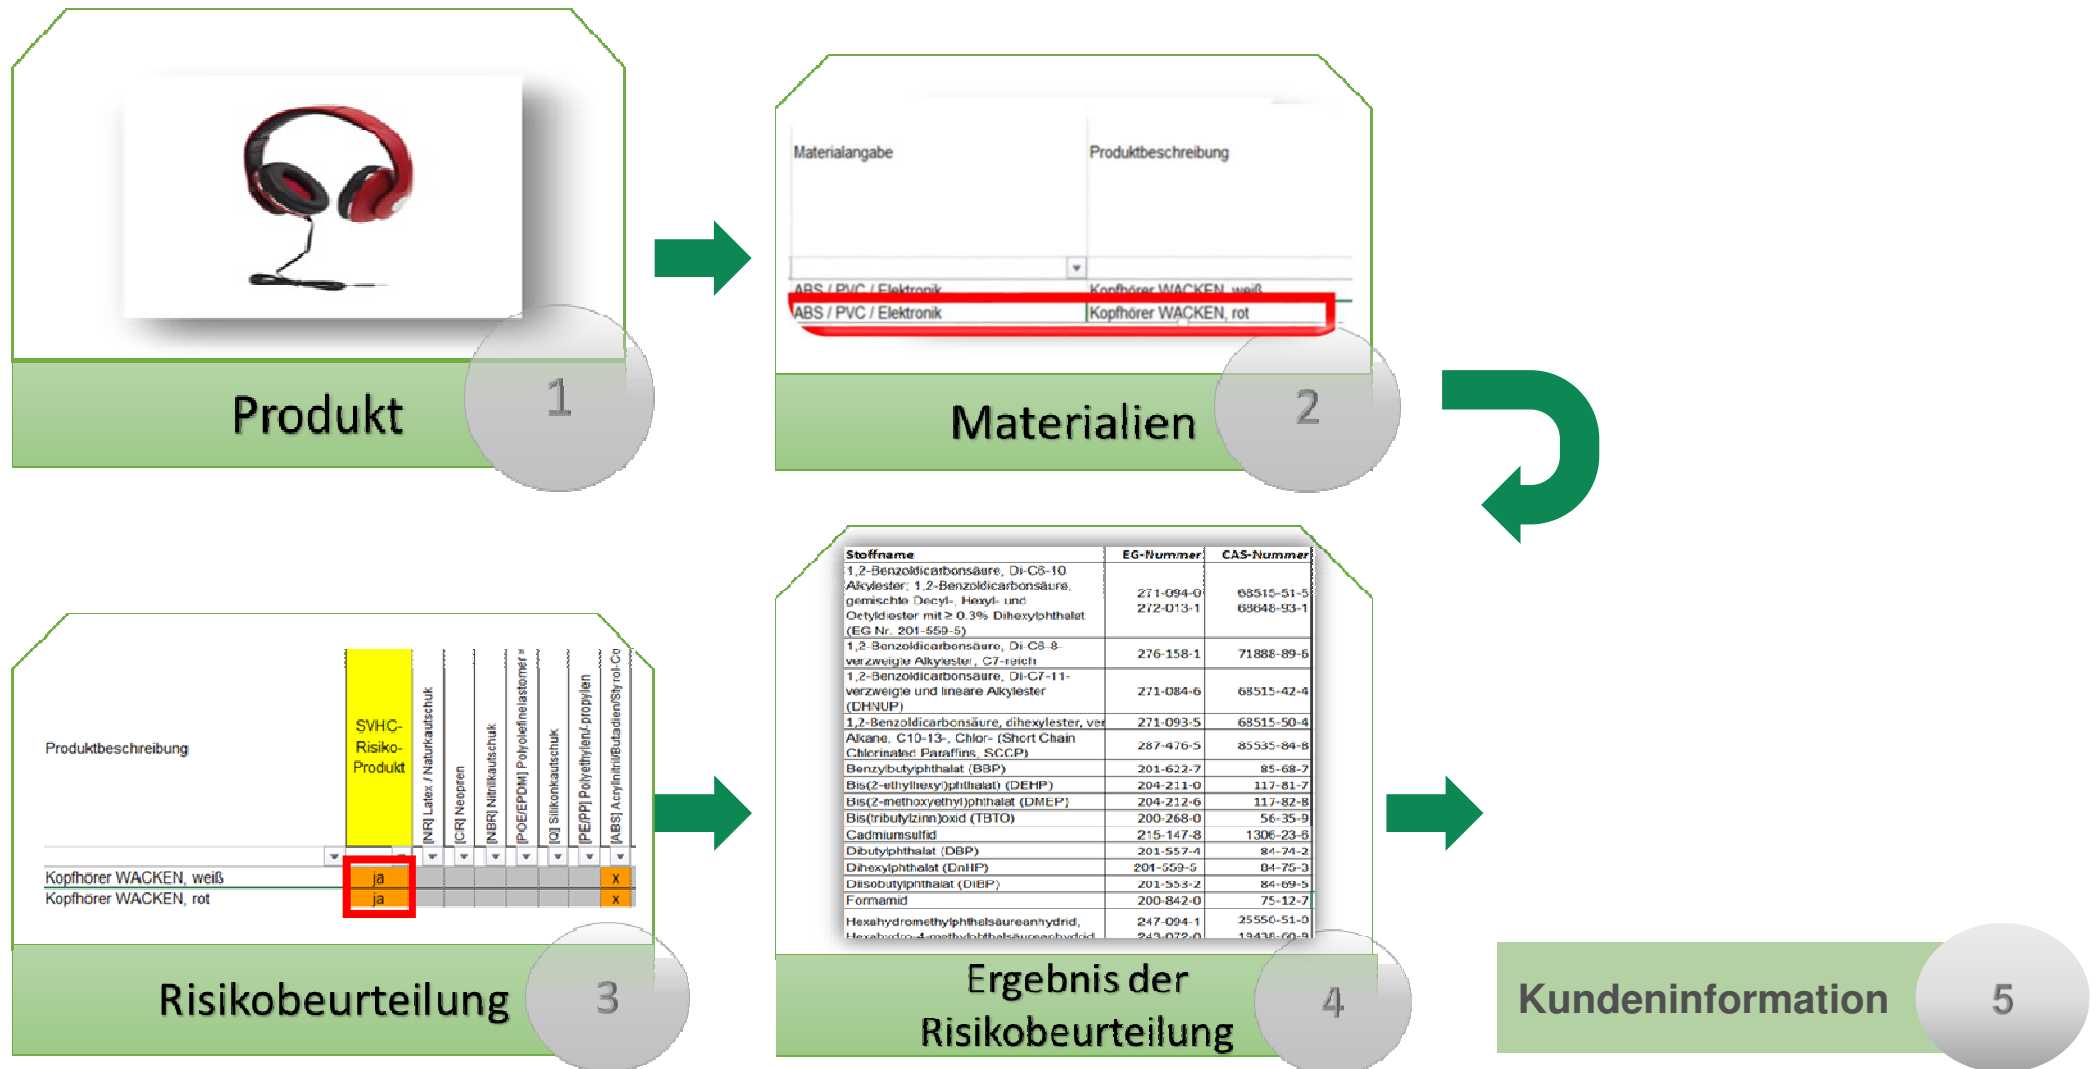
Produkt
1

Materialangabe | Produktbeschreibung
ABS / PVC / Elektronik | Kopfhörer WACKEN, weiß
ABS / PVC / Elektronik | Kopfhörer WACKEN, rot

Materialien
2

Produktbeschreibung
SVHC-Risiko-Produkt
[NR] Latex / Naturkautschuk
[CR] Neopren
[NBR] Nitrilkautschuk
[POE/EPDM] Polyolefinelastomer
[Q] Silikonkautschuk
[PE/PP] Polyethylen/-propylen
[ABS] Acrylnitril/Butadien/Styrol-Co

| Produktbeschreibung | SVHC-Risiko-Produkt | | | | | | | |
|---|---|---|---|---|---|---|---|---|
| Kopfhörer WACKEN, weiß | ja | | | | | | | x |
| Kopfhörer WACKEN, rot | ja | | | | | | | x |

Risikobeurteilung
3

| Stoffname | EG-Nummer | CAS-Nummer |
|---|---|---|
| 1,2-Benzoldicarbonsäure, Di-C6-10 Alkylester; 1,2-Benzoldicarbonsäure, gemischte Decyl-, Hexyl- und Octyldiester mit ≥ 0,3% Dihexylphthalat (EG Nr. 201-559-5) | 271-094-0 272-013-1 | 68515-51-5 68648-93-1 |
| 1,2-Benzoldicarbonsäure, Di-C6-8-verzweigte Alkylester, C7-reich | 276-158-1 | 71888-89-6 |
| 1,2-Benzoldicarbonsäure, Di-C7-11-verzweigte und lineare Alkylester (DHNUP) | 271-084-6 | 68515-42-4 |
| 1,2-Benzoldicarbonsäure, dihexylester, ver | 271-093-5 | 68515-50-4 |
| Alkane, C10-13-, Chlor- (Short Chain Chlorinated Paraffins, SCCP) | 287-476-5 | 85535-84-8 |
| Benzylbutylphthalat (BBP) | 201-622-7 | 85-68-7 |
| Bis(2-ethylhexyl)phthalat (DEHP) | 204-211-0 | 117-81-7 |
| Bis(2-methoxyethyl)phthalat (DMEP) | 204-212-6 | 117-82-8 |
| Bis(tributylzinn)oxid (TBTO) | 200-268-0 | 56-35-9 |
| Cadmiumsulfid | 215-147-8 | 1306-23-6 |
| Dibutylphthalat (DBP) | 201-557-4 | 84-74-2 |
| Dihexylphthalat (DnHP) | 201-559-5 | 84-75-3 |
| Diisobutylphthalat (DIBP) | 201-553-2 | 84-69-5 |
| Formamid | 200-842-0 | 75-12-7 |
| Hexahydromethylphthalsäureanhydrid, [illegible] | 247-094-1 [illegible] | 25550-51-0 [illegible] |

Ergebnis der Risikobeurteilung
4

Kundeninformation
5